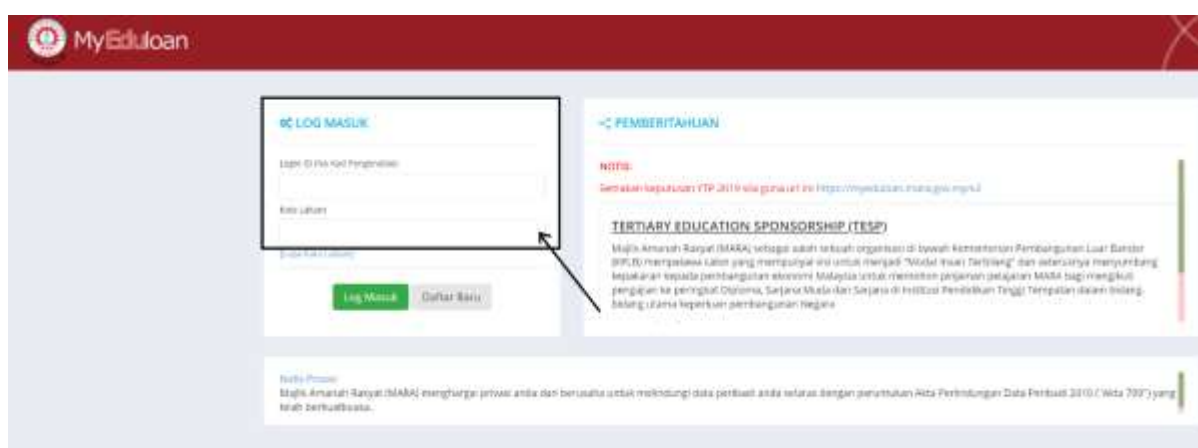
MyEduloan

LOG MASUK

Login ID (No Kad Pengenalan)

Kata Laluan

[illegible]

Log Masuk Daftar Baru

PEMBERITAHUAN

NOTIS:

Semakan keputusan YTP 2019 sila guna url ini https://myeduloan.mara.gov.my/v2

TERTIARY EDUCATION SPONSORSHIP (TESP)

Majlis Amanah Rakyat (MARA) sebagai salah sebuah organisasi di bawah Kementerian Pembangunan Luar Bandar (KPLB) mempelawa calon yang mempunyai ini untuk menjadi "Modal Insan Tertinggi" dan seterusnya menyumbang kepakaran kepada pembangunan ekonomi Malaysia untuk memohon pinjaman pelajaran MARA bagi mengikuti pengajian ke peringkat Diploma, Sarjana Muda dan Sarjana di Institusi Pendidikan Tinggi Tempatan dalam bidang-bidang utama keperluan pembangunan Negara.

Notis Privasi
Majlis Amanah Rakyat (MARA) menghargai privasi anda dan berusaha untuk melindungi data peribadi anda selaras dengan peruntukan Akta Perlindungan Data Peribadi 2010 ("Akta 709") yang telah berkuatkuasa.